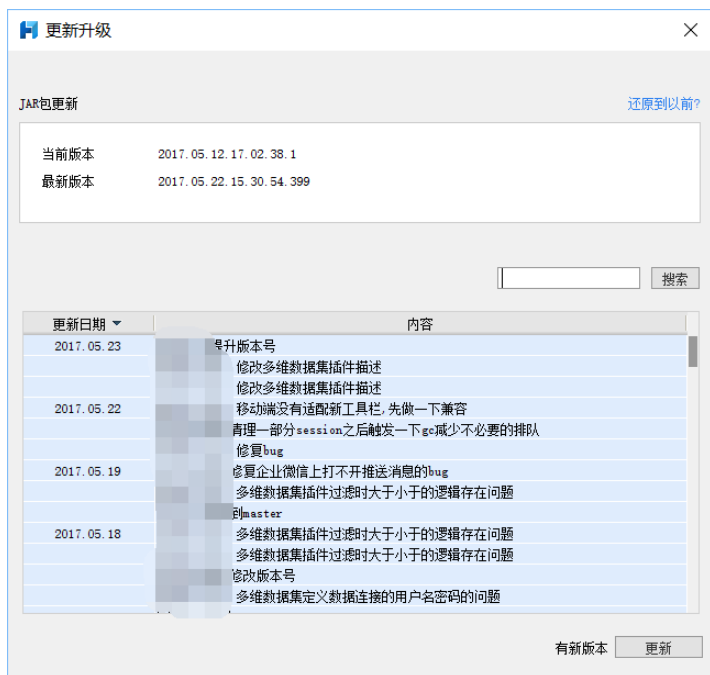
更新升级

JAR包更新

还原到以前?

当前版本 2017.05.12.17.02.38.1
最新版本 2017.05.22.15.30.54.399

搜索

| 更新日期 | 内容 |
|---|---|
| 2017.05.23 | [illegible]升版本号 |
| | 修改多维数据集插件描述 |
| | 修改多维数据集插件描述 |
| 2017.05.22 | 移动端没有适配新工具栏,先做一下兼容 |
| | 清理一部分session之后触发一下gc减少不必要的排队 |
| | 修复bug |
| 2017.05.19 | 修复企业微信上打不开推送消息的bug |
| | 多维数据集插件过滤时大于小于的逻辑存在问题 |
| | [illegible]到master |
| 2017.05.18 | 多维数据集插件过滤时大于小于的逻辑存在问题 |
| | 多维数据集插件过滤时大于小于的逻辑存在问题 |
| | 修改版本号 |
| | 多维数据集定义数据连接的用户名密码的问题 |

有新版本 更新